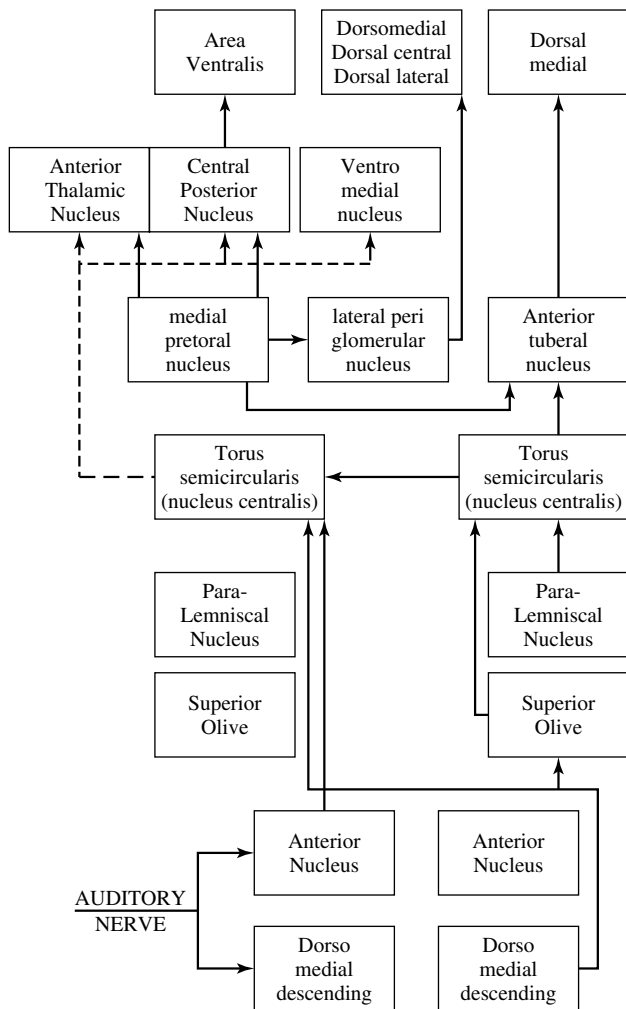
Area Ventralis

Dorsomedial
Dorsal central
Dorsal lateral

Dorsal medial

Anterior Thalamic Nucleus

Central Posterior Nucleus

Ventro medial nucleus

medial pretoral nucleus

lateral peri glomerular nucleus

Anterior tuberal nucleus

Torus semicircularis (nucleus centralis)

Torus semicircularis (nucleus centralis)

Para-Lemniscal Nucleus

Para-Lemniscal Nucleus

Superior Olive

Superior Olive

Anterior Nucleus

Anterior Nucleus

AUDITORY NERVE

Dorso medial descending

Dorso medial descending